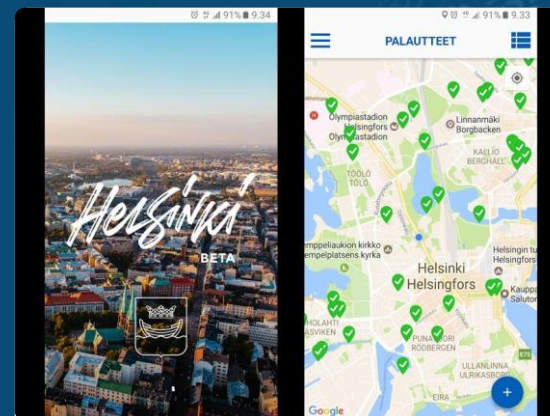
91% 9.34

Helsinki
BETA

91% 9.33
PALAUTTEET

Olympiastadion
Helsingfors
Olympiastadion
Linnanmäki
Borgbacken
KALLIO
BERGHÄLL
TÖÖLÖ
TÖLÖ
mppeliaukion kirkko
empelplatsens kyrka
Helsinki
Helsingfors
Helsingin
Helsingfors
Kaupp
Salutor
HOLAHTI
ÄSVIKEN
PUNAVUORI
RÖDBERGEN
ULLANLINNA
ULRIKASBO
EIRA
Google